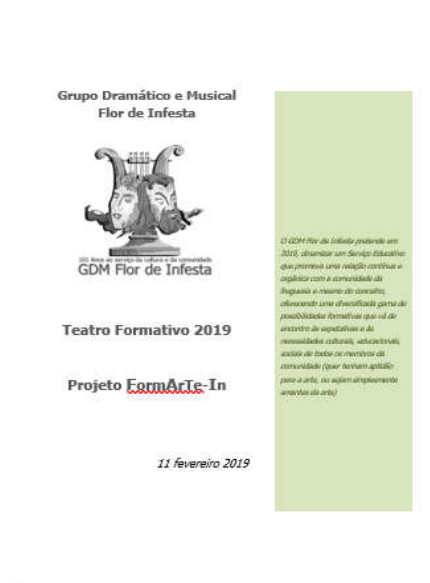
Grupo Dramático e Musical Flor de Infesta

101 Anos ao serviço da cultura e da comunidade
GDM Flor de Infesta

Teatro Formativo 2019

Projeto FormArTe-In

11 fevereiro 2019

O GDM Flor de Infesta pretende em 2019, dinamizar um Serviço Educativo que promova uma relação contínua e orgânica com a comunidade da freguesia e mesmo do concelho, oferecendo uma diversificada gama de possibilidades formativas que vá de encontro às expetativas e às necessidades culturais, educacionais, sociais de todos os membros da comunidade (quer tenham aptidão para a arte, ou sejam simplesmente amantes da arte)